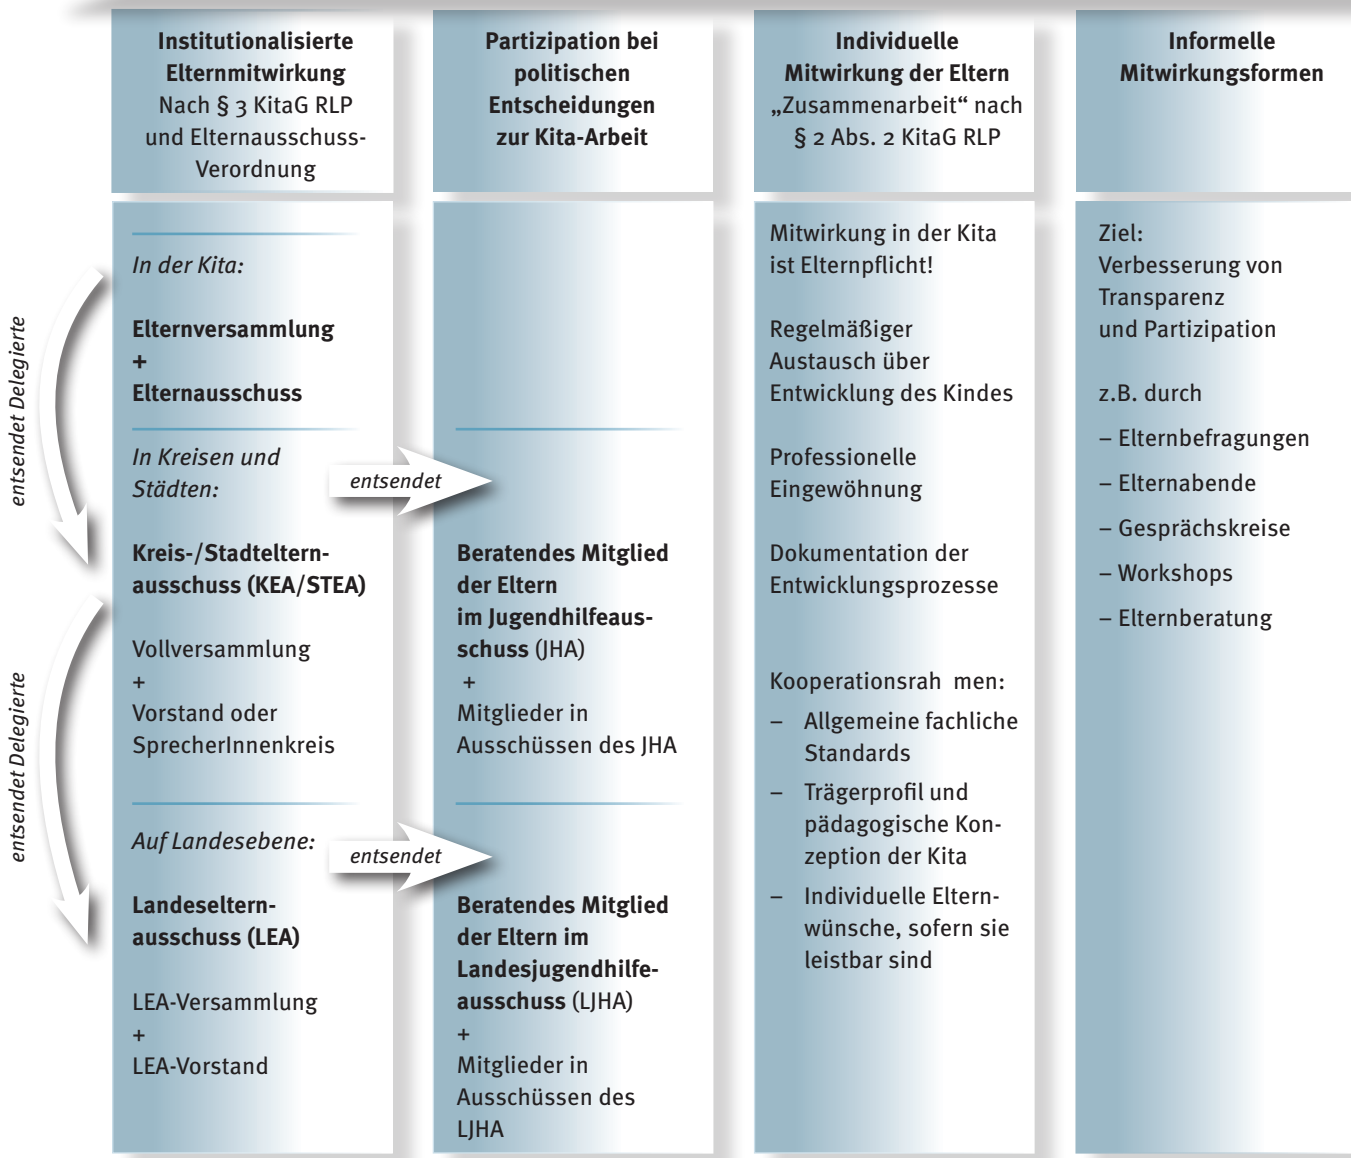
**Institutionalisierte Elternmitwirkung**
Nach § 3 KitaG RLP und Elternausschuss-Verordnung

*In der Kita:*

**Elternversammlung**
**+**
**Elternausschuss**

*In Kreisen und Städten:*

**Kreis-/Stadtelternausschuss (KEA/STEA)**

Vollversammlung
+
Vorstand oder SprecherInnenkreis

*Auf Landesebene:*

**Landeselternausschuss (LEA)**

LEA-Versammlung
+
LEA-Vorstand

*entsendet Delegierte*

*entsendet Delegierte*

*entsendet*

*entsendet*

**Partizipation bei politischen Entscheidungen zur Kita-Arbeit**

**Beratendes Mitglied der Eltern im Jugendhilfeausschuss** (JHA)
+
Mitglieder in Ausschüssen des JHA

**Beratendes Mitglied der Eltern im Landesjugendhilfeausschuss** (LJHA)
+
Mitglieder in Ausschüssen des LJHA

**Individuelle Mitwirkung der Eltern**
„Zusammenarbeit" nach § 2 Abs. 2 KitaG RLP

Mitwirkung in der Kita ist Elternpflicht!

Regelmäßiger Austausch über Entwicklung des Kindes

Professionelle Eingewöhnung

Dokumentation der Entwicklungsprozesse

Kooperationsrah men:
– Allgemeine fachliche Standards
– Trägerprofil und pädagogische Konzeption der Kita
– Individuelle Elternwünsche, sofern sie leistbar sind

**Informelle Mitwirkungsformen**

Ziel:
Verbesserung von Transparenz und Partizipation

z.B. durch
– Elternbefragungen
– Elternabende
– Gesprächskreise
– Workshops
– Elternberatung